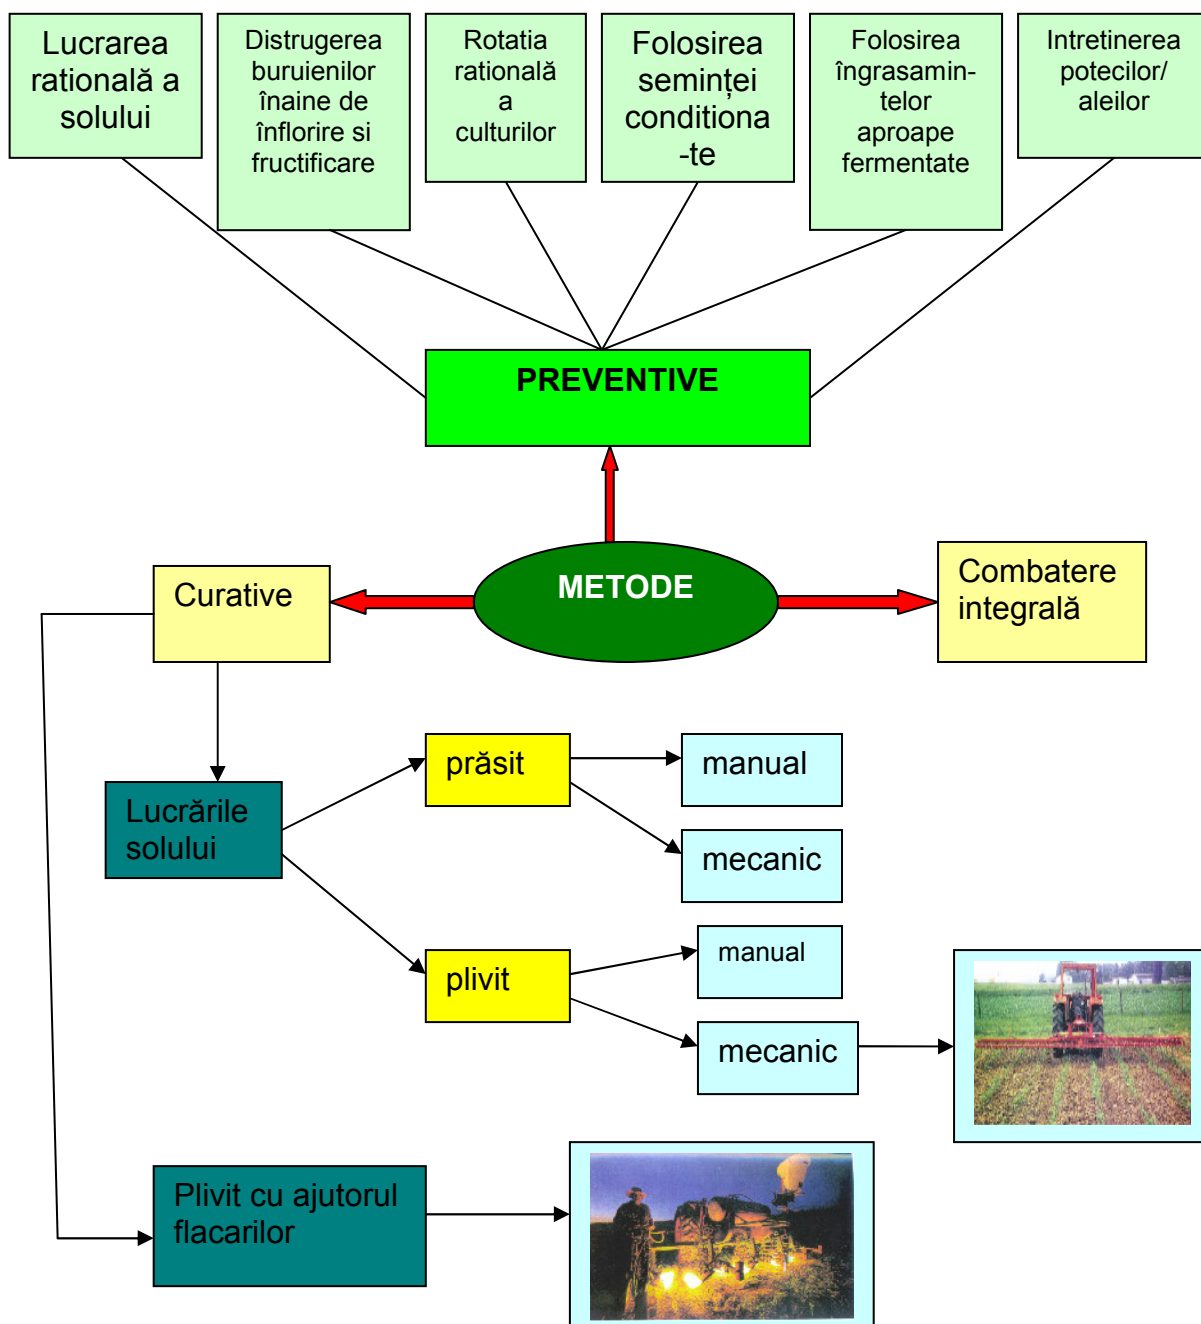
Lucrarea ratională a solului

Distrugerea buruienilor înaine de înflorire si fructificare

Rotatia ratională a culturilor

Folosirea seminței conditionate

Folosirea îngrasamintelor aproape fermentate

Intretinerea potecilor/ aleilor

PREVENTIVE

METODE

Curative

Combatere integrală

Lucrările solului

prăsit

manual

mecanic

plivit

manual

mecanic

Plivit cu ajutorul flacarilor